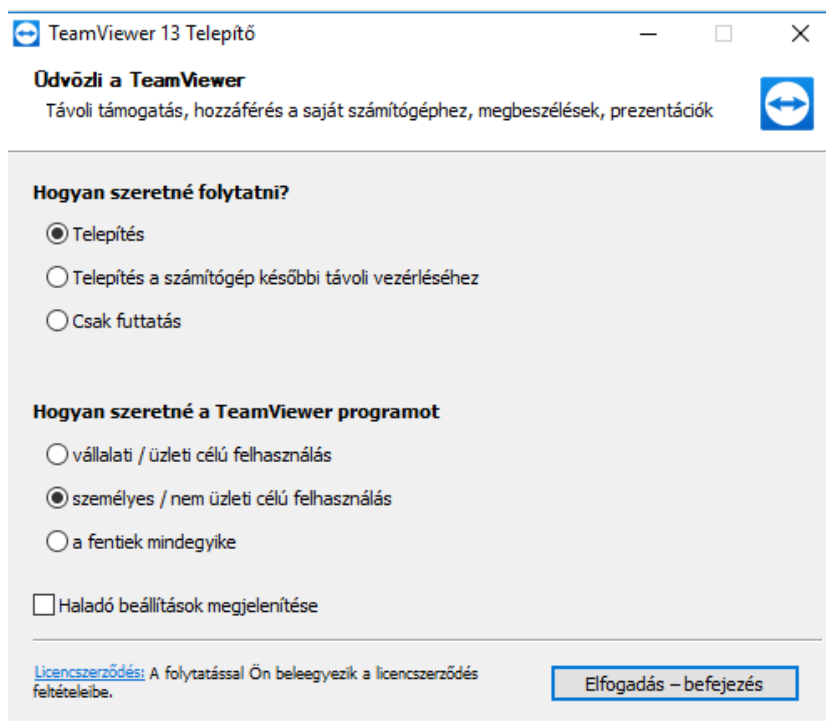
TeamViewer 13 Telepítő

Üdvözli a TeamViewer
Távoli támogatás, hozzáférés a saját számítógéphez, megbeszélések, prezentációk

Hogyan szeretné folytatni?

Telepítés

Telepítés a számítógép későbbi távoli vezérléséhez

Csak futtatás

Hogyan szeretné a TeamViewer programot

vállalati / üzleti célú felhasználás

személyes / nem üzleti célú felhasználás

a fentiek mindegyike

Haladó beállítások megjelenítése

Licencszerződés: A folytatással Ön beleegyezik a licencszerződés feltételeibe.

Elfogadás – befejezés